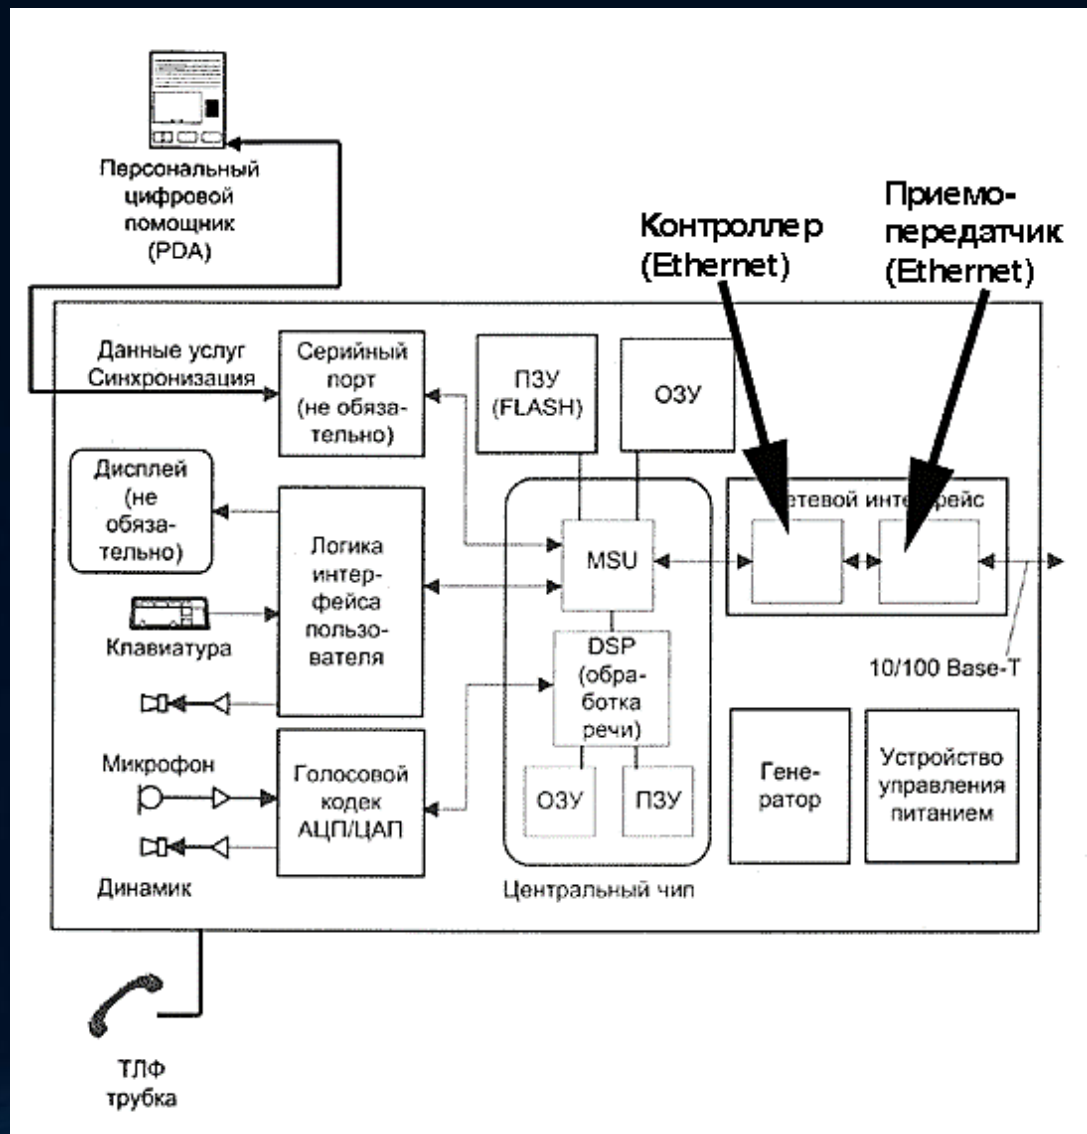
Персональный цифровой помощник (PDA)

Контроллер (Ethernet)

Приемо-передатчик (Ethernet)

Данные услуг Синхронизация

Серийный порт (не обязательно)

ПЗУ (FLASH)

ОЗУ

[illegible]етевой инте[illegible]рейс

Дисплей (не обязательно)

Логика интерфейса пользователя

MSU

Клавиатура

DSP (обработка речи)

10/100 Base-T

Микрофон

Голосовой кодек АЦП/ЦАП

ОЗУ

ПЗУ

Генератор

Устройство управления питанием

Динамик

Центральный чип

ТЛФ трубка